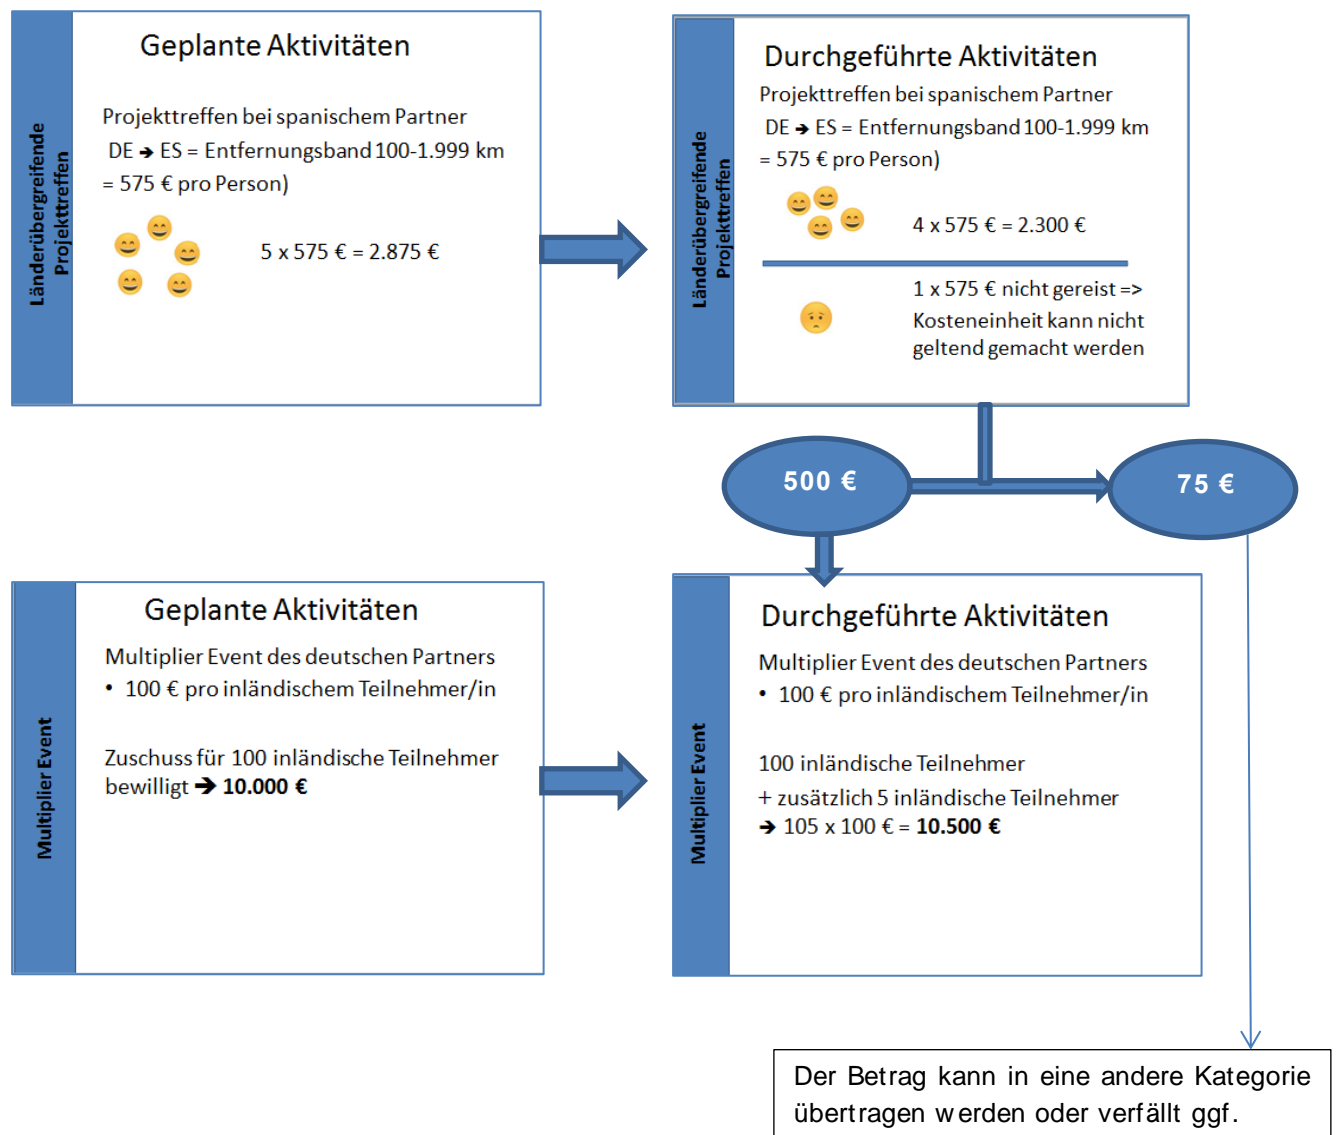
Länderübergreifende Projekttreffen

Geplante Aktivitäten

Projekttreffen bei spanischem Partner DE ➔ ES = Entfernungsband 100-1.999 km = 575 € pro Person)

5 x 575 € = 2.875 €

Länderübergreifende Projekttreffen

Durchgeführte Aktivitäten

Projekttreffen bei spanischem Partner DE ➔ ES = Entfernungsband 100-1.999 km = 575 € pro Person)

4 x 575 € = 2.300 €

1 x 575 € nicht gereist => Kosteneinheit kann nicht geltend gemacht werden

500 €

75 €

Multiplier Event

Geplante Aktivitäten

Multiplier Event des deutschen Partners
• 100 € pro inländischem Teilnehmer/in

Zuschuss für 100 inländische Teilnehmer bewilligt ➔ **10.000 €**

Multiplier Event

Durchgeführte Aktivitäten

Multiplier Event des deutschen Partners
• 100 € pro inländischem Teilnehmer/in

100 inländische Teilnehmer
+ zusätzlich 5 inländische Teilnehmer
➔ 105 x 100 € = **10.500 €**

Der Betrag kann in eine andere Kategorie übertragen werden oder verfällt ggf.